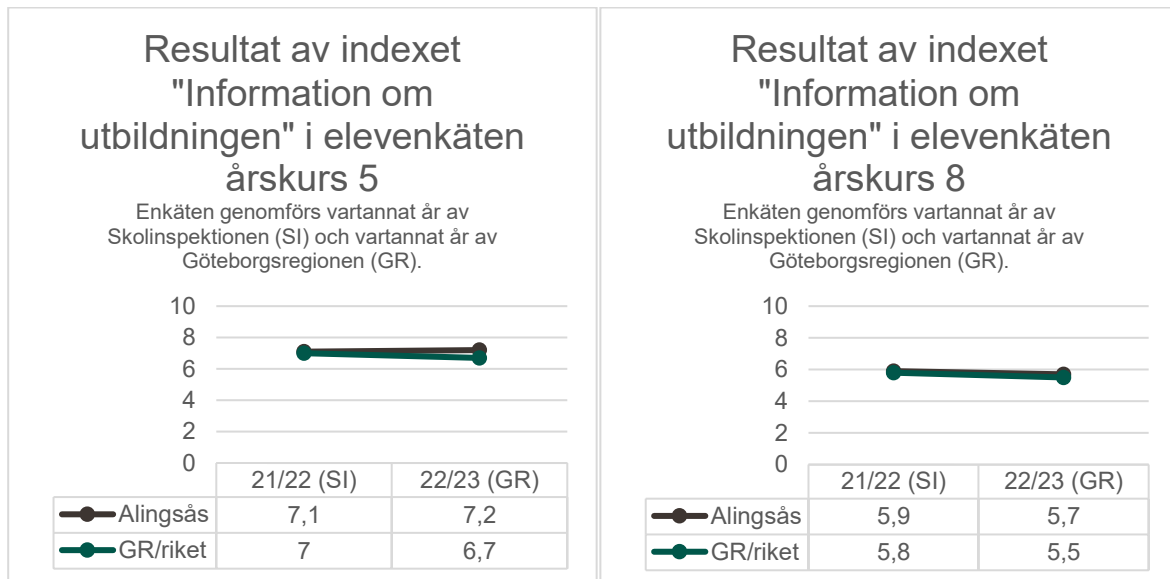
Resultat av indexet "Information om utbildningen" i elevenkäten årskurs 5

Enkäten genomförs vartannat år av Skolinspektionen (SI) och vartannat år av Göteborgsregionen (GR).

10
8
6
4
2
0

| | 21/22 (SI) | 22/23 (GR) |
|---|---|---|
| Alingsås | 7,1 | 7,2 |
| GR/riket | 7 | 6,7 |

Resultat av indexet "Information om utbildningen" i elevenkäten årskurs 8

Enkäten genomförs vartannat år av Skolinspektionen (SI) och vartannat år av Göteborgsregionen (GR).

10
8
6
4
2
0

| | 21/22 (SI) | 22/23 (GR) |
|---|---|---|
| Alingsås | 5,9 | 5,7 |
| GR/riket | 5,8 | 5,5 |